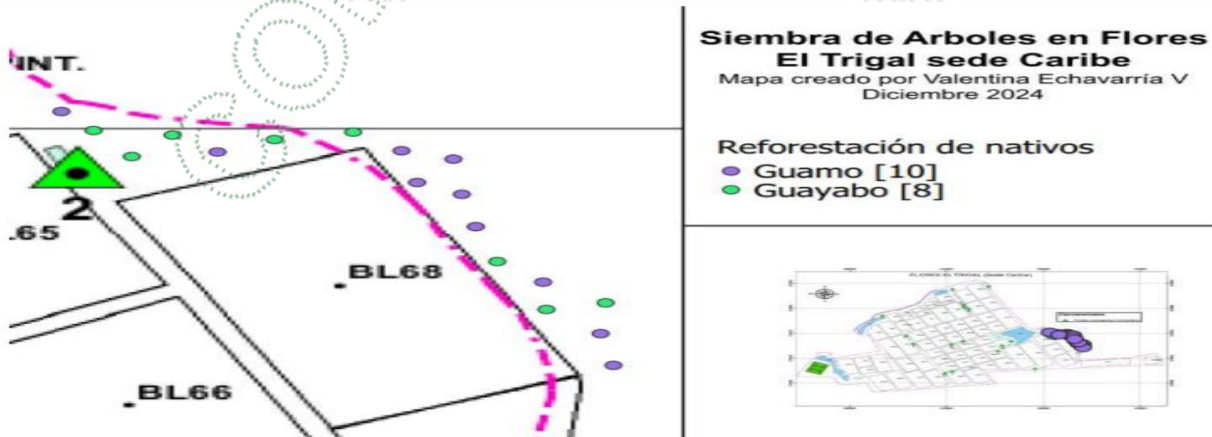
INT.

2

.65

BL68

BL66

Siembra de Arboles en Flores
El Trigal sede Caribe
Mapa creado por Valentina Echavarría V
Diciembre 2024

Reforestación de nativos
Guamo [10]
Guayabo [8]

FLORES EL TRIGAL (Sede Caribe)